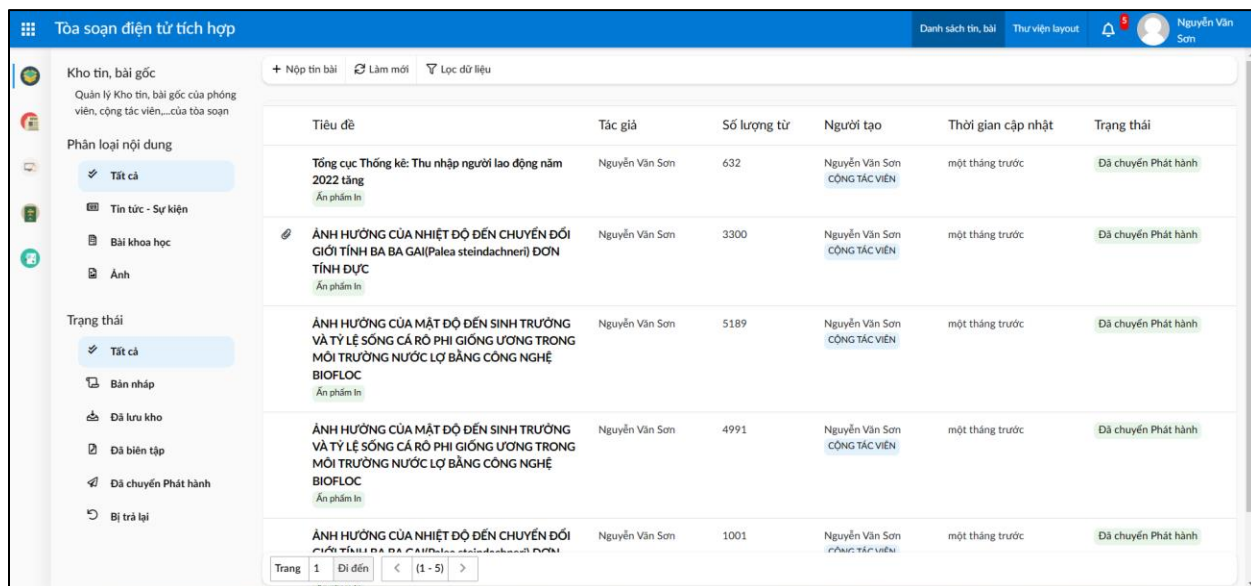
Tòa soạn điện tử tích hợp

Danh sách tin, bài | Thư viện layout | 5 | Nguyễn Văn Sơn

Kho tin, bài gốc
Quản lý Kho tin, bài gốc của phóng viên, cộng tác viên,...của tòa soạn

Phân loại nội dung
Tất cả
Tin tức - Sự kiện
Bài khoa học
Ảnh

Trạng thái
Tất cả
Bản nháp
Đã lưu kho
Đã biên tập
Đã chuyển Phát hành
Bị trả lại

+ Nộp tin bài | Làm mới | Lọc dữ liệu

| Tiêu đề | Tác giả | Số lượng từ | Người tạo | Thời gian cập nhật | Trạng thái |
|---|---|---|---|---|---|
| Tổng cục Thống kê: Thu nhập người lao động năm 2022 tăng Ấn phẩm In | Nguyễn Văn Sơn | 632 | Nguyễn Văn Sơn CỘNG TÁC VIÊN | một tháng trước | Đã chuyển Phát hành |
| ẢNH HƯỞNG CỦA NHIỆT ĐỘ ĐẾN CHUYỂN ĐỔI GIỚI TÍNH BA BA GAI(Palea steindachneri) ĐƠN TÍNH ĐỰC Ấn phẩm In | Nguyễn Văn Sơn | 3300 | Nguyễn Văn Sơn CỘNG TÁC VIÊN | một tháng trước | Đã chuyển Phát hành |
| ẢNH HƯỞNG CỦA MẬT ĐỘ ĐẾN SINH TRƯỞNG VÀ TỶ LỆ SỐNG CÁ RÔ PHI GIỐNG ƯƠNG TRONG MÔI TRƯỜNG NƯỚC LỢ BẰNG CÔNG NGHỆ BIOFLOC Ấn phẩm In | Nguyễn Văn Sơn | 5189 | Nguyễn Văn Sơn CỘNG TÁC VIÊN | một tháng trước | Đã chuyển Phát hành |
| ẢNH HƯỞNG CỦA MẬT ĐỘ ĐẾN SINH TRƯỞNG VÀ TỶ LỆ SỐNG CÁ RÔ PHI GIỐNG ƯƠNG TRONG MÔI TRƯỜNG NƯỚC LỢ BẰNG CÔNG NGHỆ BIOFLOC Ấn phẩm In | Nguyễn Văn Sơn | 4991 | Nguyễn Văn Sơn CỘNG TÁC VIÊN | một tháng trước | Đã chuyển Phát hành |
| ẢNH HƯỞNG CỦA NHIỆT ĐỘ ĐẾN CHUYỂN ĐỔI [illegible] | Nguyễn Văn Sơn | 1001 | Nguyễn Văn Sơn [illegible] | một tháng trước | Đã chuyển Phát hành |

Trang 1 Đi đến < (1 - 5) >